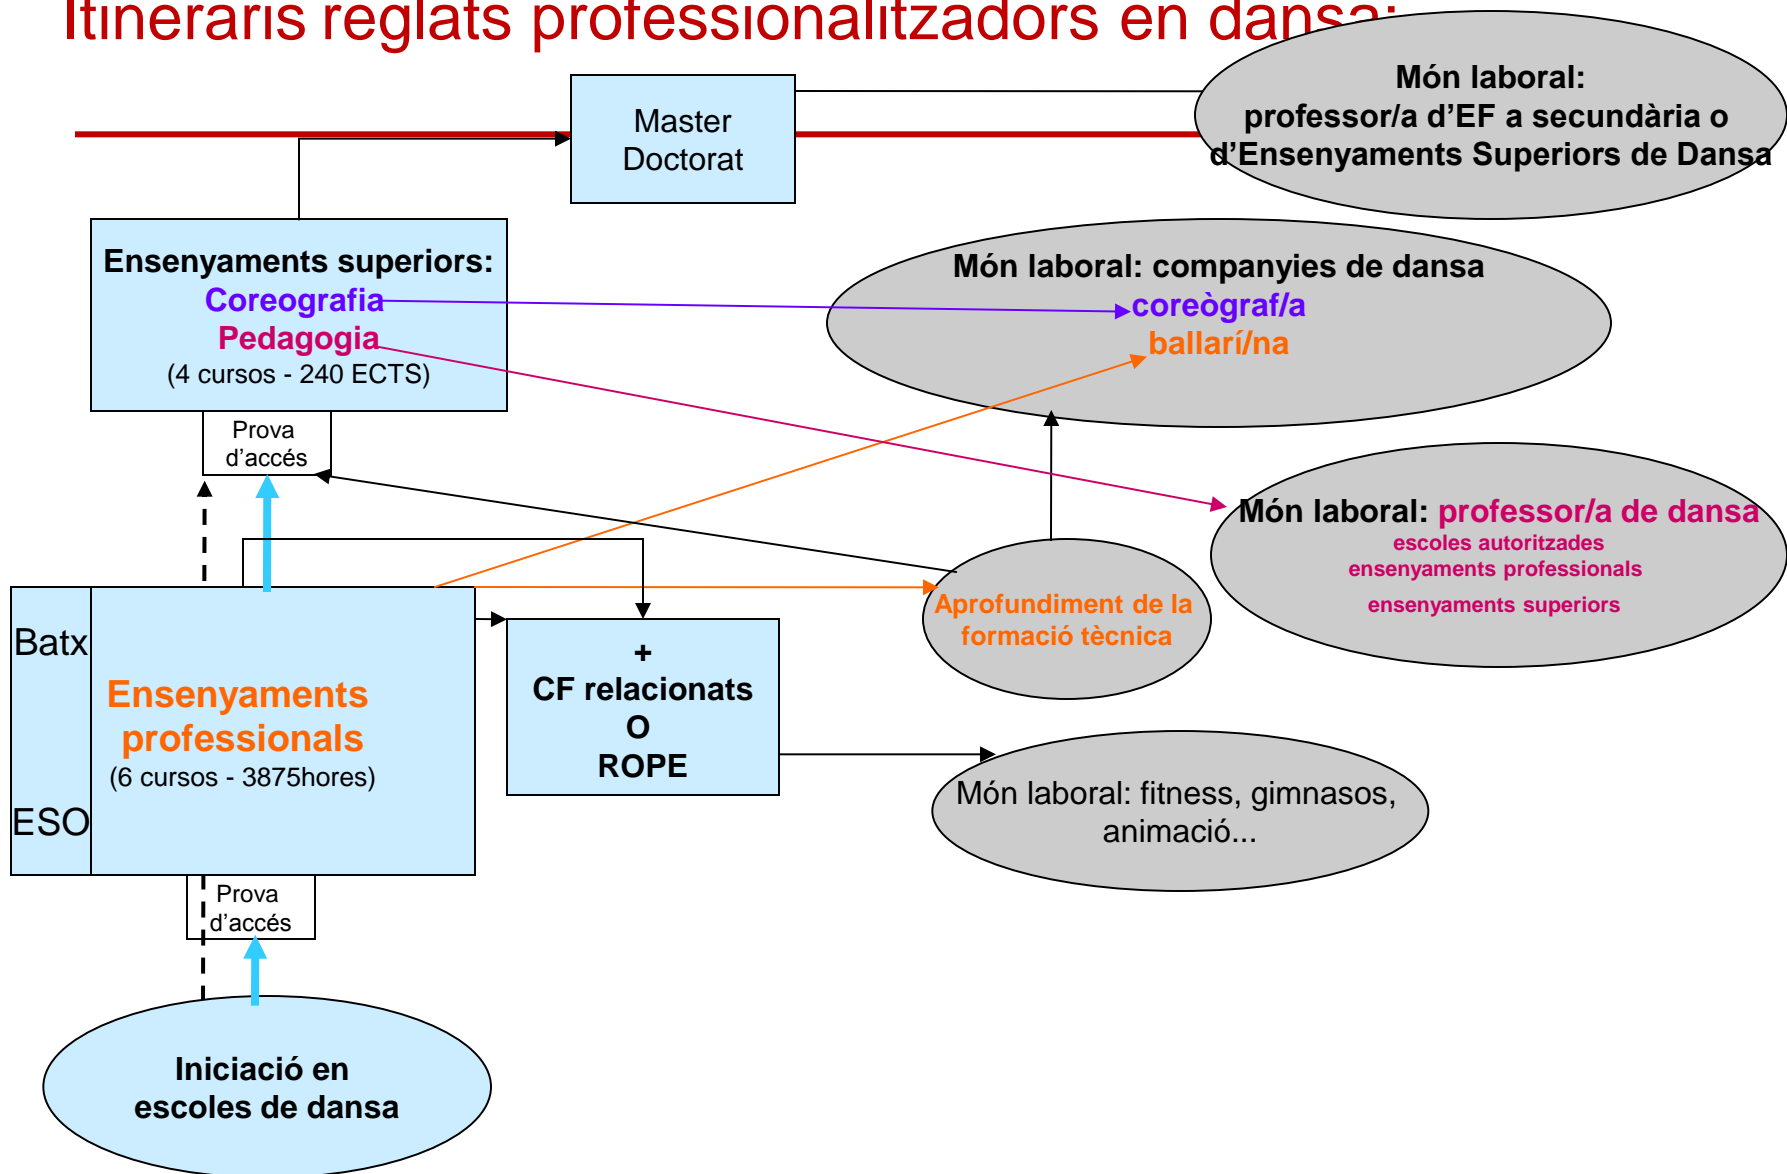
Itineraris reglats professionalitzadors en dansa:

Master
Doctorat

Món laboral:
professor/a d'EF a secundària o d'Ensenyaments Superiors de Dansa

Ensenyaments superiors:
Coreografia
Pedagogia
(4 cursos - 240 ECTS)

Món laboral: companyies de dansa
coreògraf/a
ballarí/na

Prova d'accés

Món laboral: professor/a de dansa
escoles autoritzades
ensenyaments professionals
ensenyaments superiors

Aprofundiment de la formació tècnica

Batx
ESO

Ensenyaments professionals
(6 cursos - 3875hores)

+
CF relacionats
O
ROPE

Món laboral: fitness, gimnasos, animació...

Prova d'accés

Iniciació en escoles de dansa